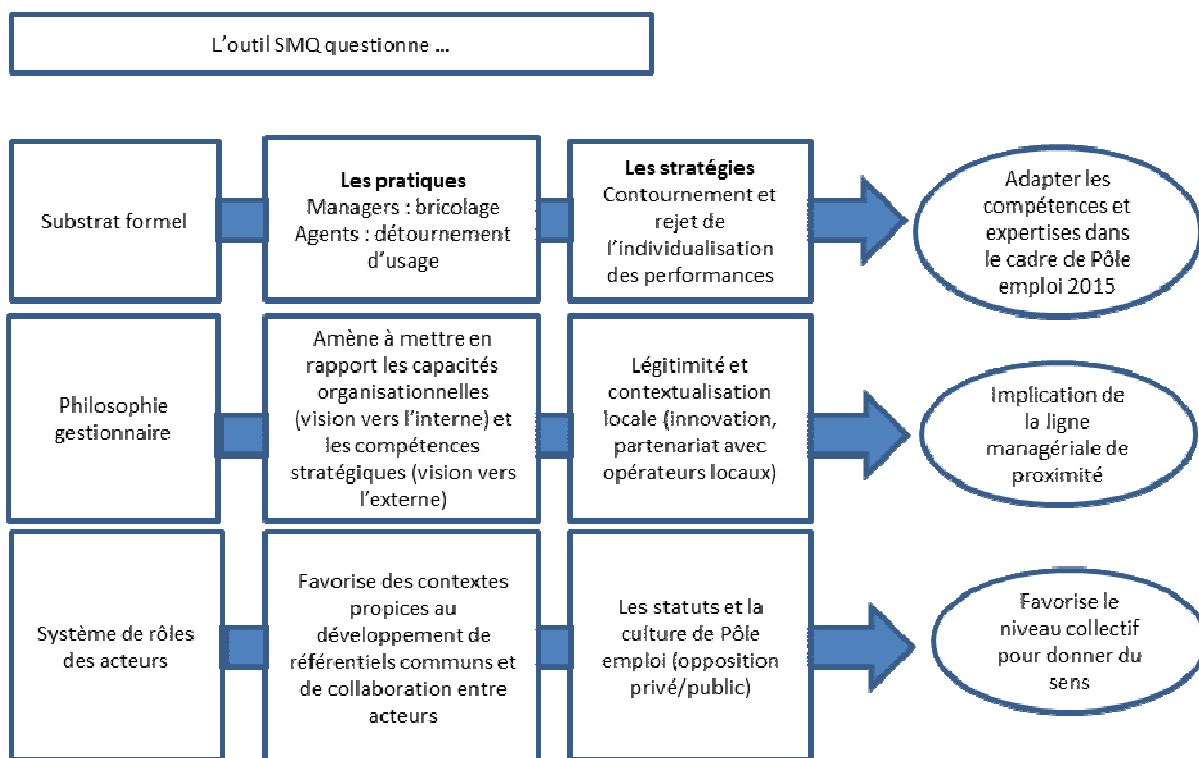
L’outil SMQ questionne …

Substrat formel

**Les pratiques**
Managers : bricolage
Agents : détournement d’usage

**Les stratégies**
Contournement et rejet de l’individualisation des performances

Adapter les compétences et expertises dans le cadre de Pôle emploi 2015

Philosophie gestionnaire

Amène à mettre en rapport les capacités organisationnelles (vision vers l’interne) et les compétences stratégiques (vision vers l’externe)

Légitimité et contextualisation locale (innovation, partenariat avec opérateurs locaux)

Implication de la ligne managériale de proximité

Système de rôles des acteurs

Favorise des contextes propices au développement de référentiels communs et de collaboration entre acteurs

Les statuts et la culture de Pôle emploi (opposition privé/public)

Favorise le niveau collectif pour donner du sens